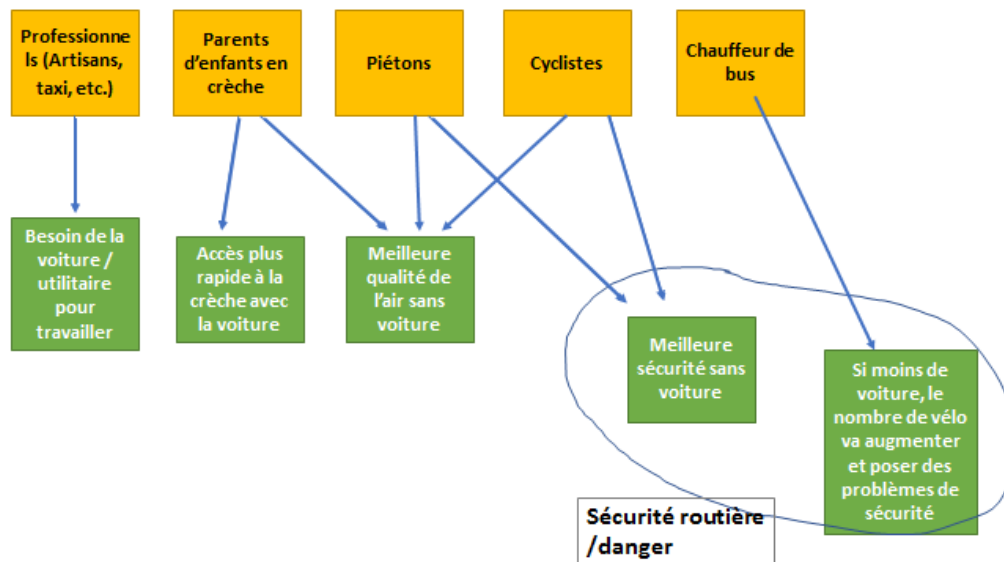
Professionnels (Artisans, taxi, etc.)

Parents d'enfants en crèche

Piétons

Cyclistes

Chauffeur de bus

Besoin de la voiture / utilitaire pour travailler

Accès plus rapide à la crèche avec la voiture

Meilleure qualité de l'air sans voiture

Meilleure sécurité sans voiture

Si moins de voiture, le nombre de vélo va augmenter et poser des problèmes de sécurité

Sécurité routière /danger